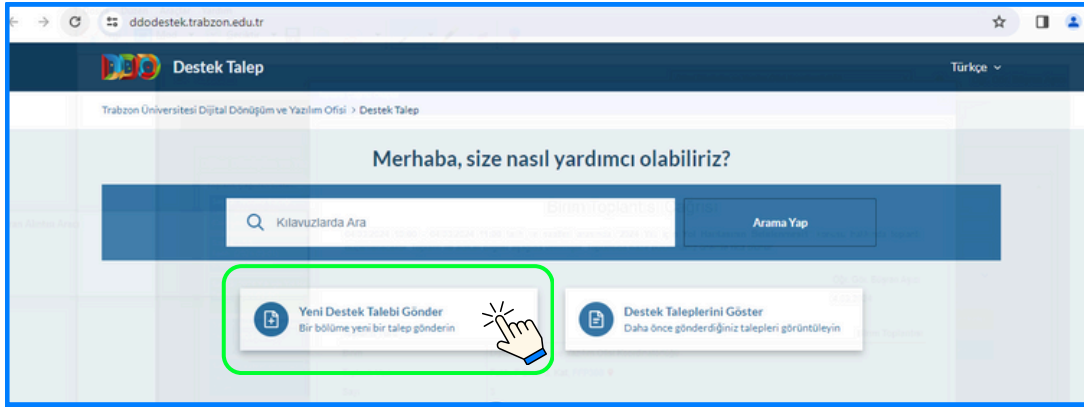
ddodestek.trabzon.edu.tr

DDO Destek Talep

Türkçe

Trabzon Üniversitesi Dijital Dönüşüm ve Yazılım Ofisi > Destek Talep

Merhaba, size nasıl yardımcı olabiliriz?

Kılavuzlarda Ara

Arama Yap

Yeni Destek Talebi Gönder
Bir bölüme yeni bir talep gönderin

Destek Taleplerini Göster
Daha önce gönderdiğiniz talepleri görüntüleyin